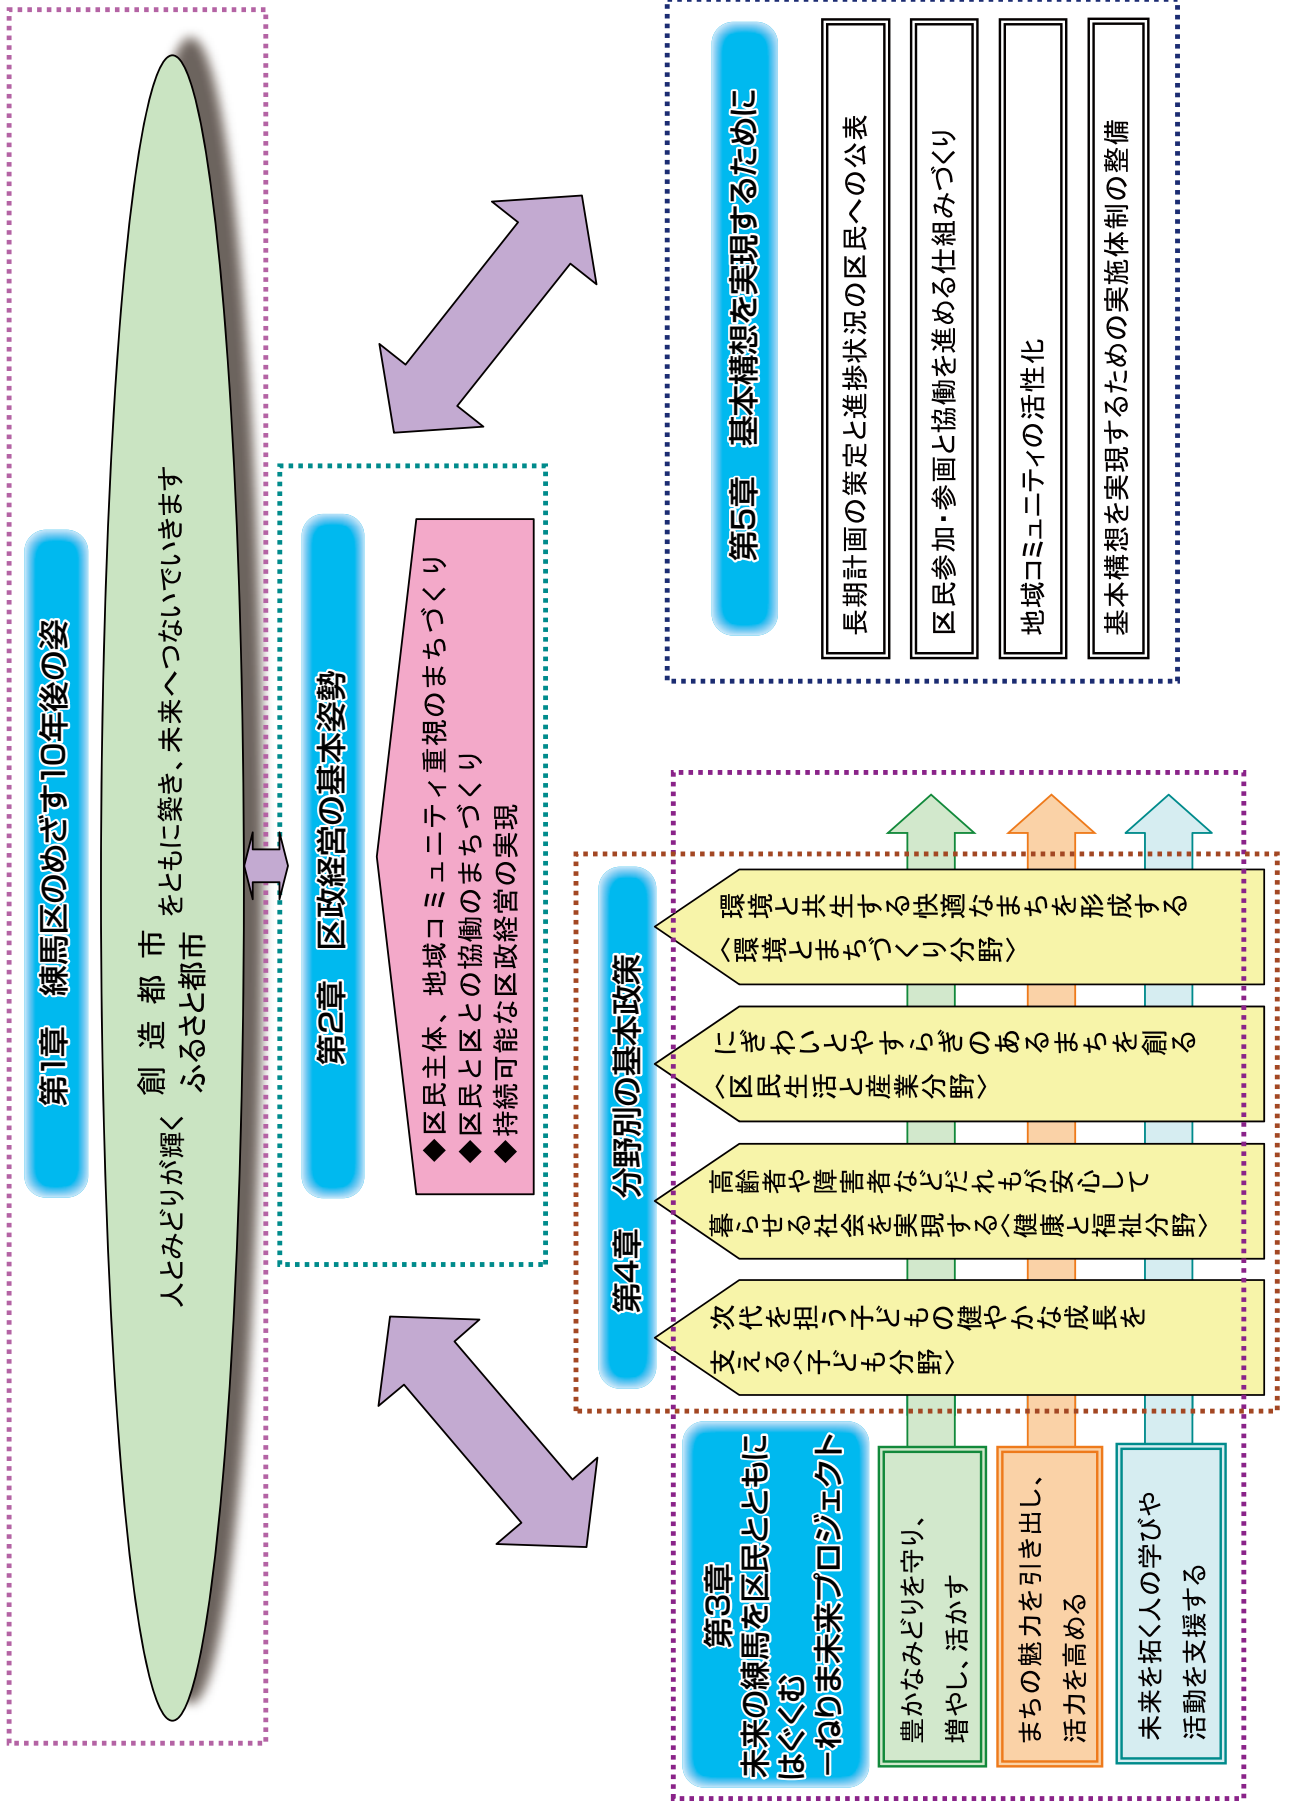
第1章　練馬区のめざす10年後の姿

人とみどりが輝く　創造都市　ふるさと都市　をともに築き、未来へつないでいきます

第2章　区政経営の基本姿勢

◆区民主体、地域コミュニティ重視のまちづくり
◆区民と区との協働のまちづくり
◆持続可能な区政経営の実現

第5章　基本構想を実現するために

長期計画の策定と進捗状況の区民への公表

区民参加・参画と協働を進める仕組みづくり

地域コミュニティの活性化

基本構想を実現するための実施体制の整備

第4章　分野別の基本政策

環境と共生する快適なまちを形成する〈環境とまちづくり分野〉

にぎわいとやすらぎのあるまちを創る〈区民生活と産業分野〉

高齢者や障害者などだれもが安心して暮らせる社会を実現する〈健康と福祉分野〉

次代を担う子どもの健やかな成長を支える〈子ども分野〉

第3章
未来の練馬を区民とともにはぐくむ
ーねりま未来プロジェクト

豊かなみどりを守り、増やし、活かす

まちの魅力を引き出し、活力を高める

未来を拓く人の学びや活動を支援する